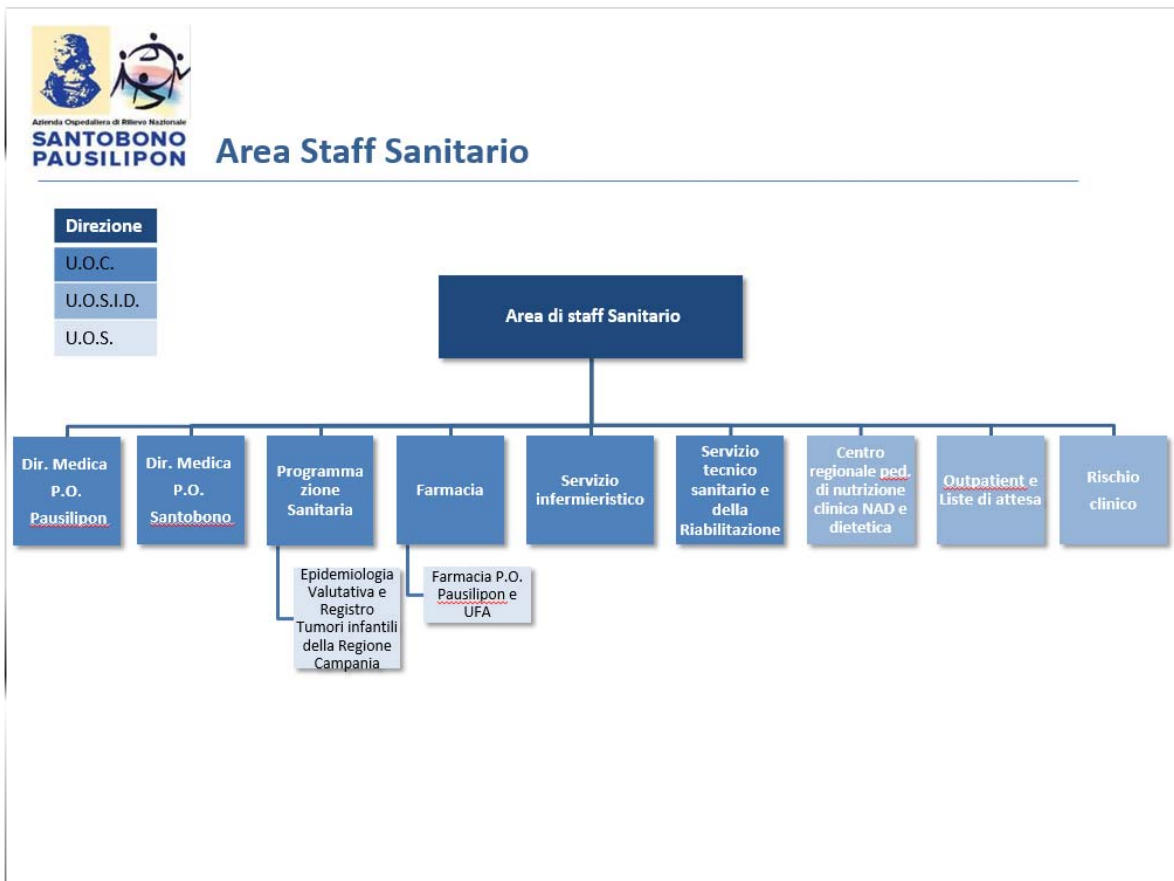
Azienda Ospedaliera di Rilievo Nazionale
SANTOBONO PAUSILIPON

Area Staff Sanitario

Direzione
U.O.C.
U.O.S.I.D.
U.O.S.

Area di staff Sanitario

Dir. Medica P.O. Pausilipon

Dir. Medica P.O. Santobono

Programmazione Sanitaria

Farmacia

Servizio infermieristico

Servizio tecnico sanitario e della Riabilitazione

Centro regionale ped. di nutrizione clinica NAD e dietetica

Outpatient e Liste di attesa

Rischio clinico

Epidemiologia Valutativa e Registro Tumori infantili della Regione Campania

Farmacia P.O. Pausilipon e UFA